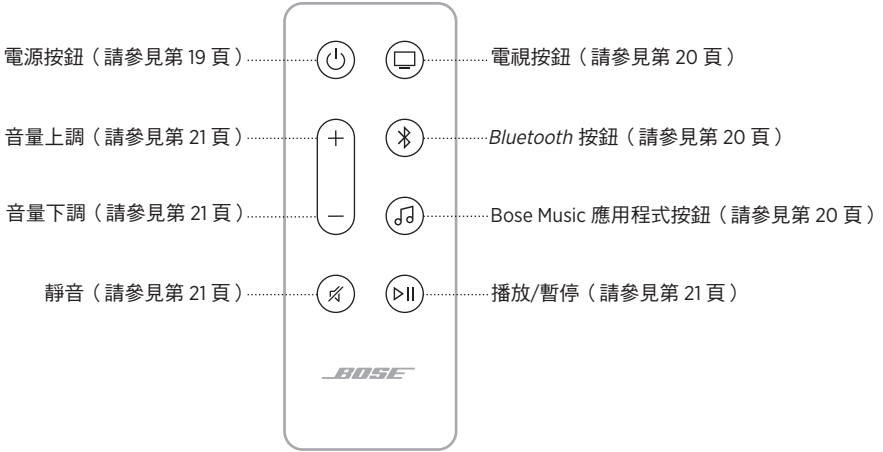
電源按鈕（請參見第 19 頁）

電視按鈕（請參見第 20 頁）

音量上調（請參見第 21 頁）

*Bluetooth* 按鈕（請參見第 20 頁）

音量下調（請參見第 21 頁）

Bose Music 應用程式按鈕（請參見第 20 頁）

靜音（請參見第 21 頁）

播放/暫停（請參見第 21 頁）

BOSE